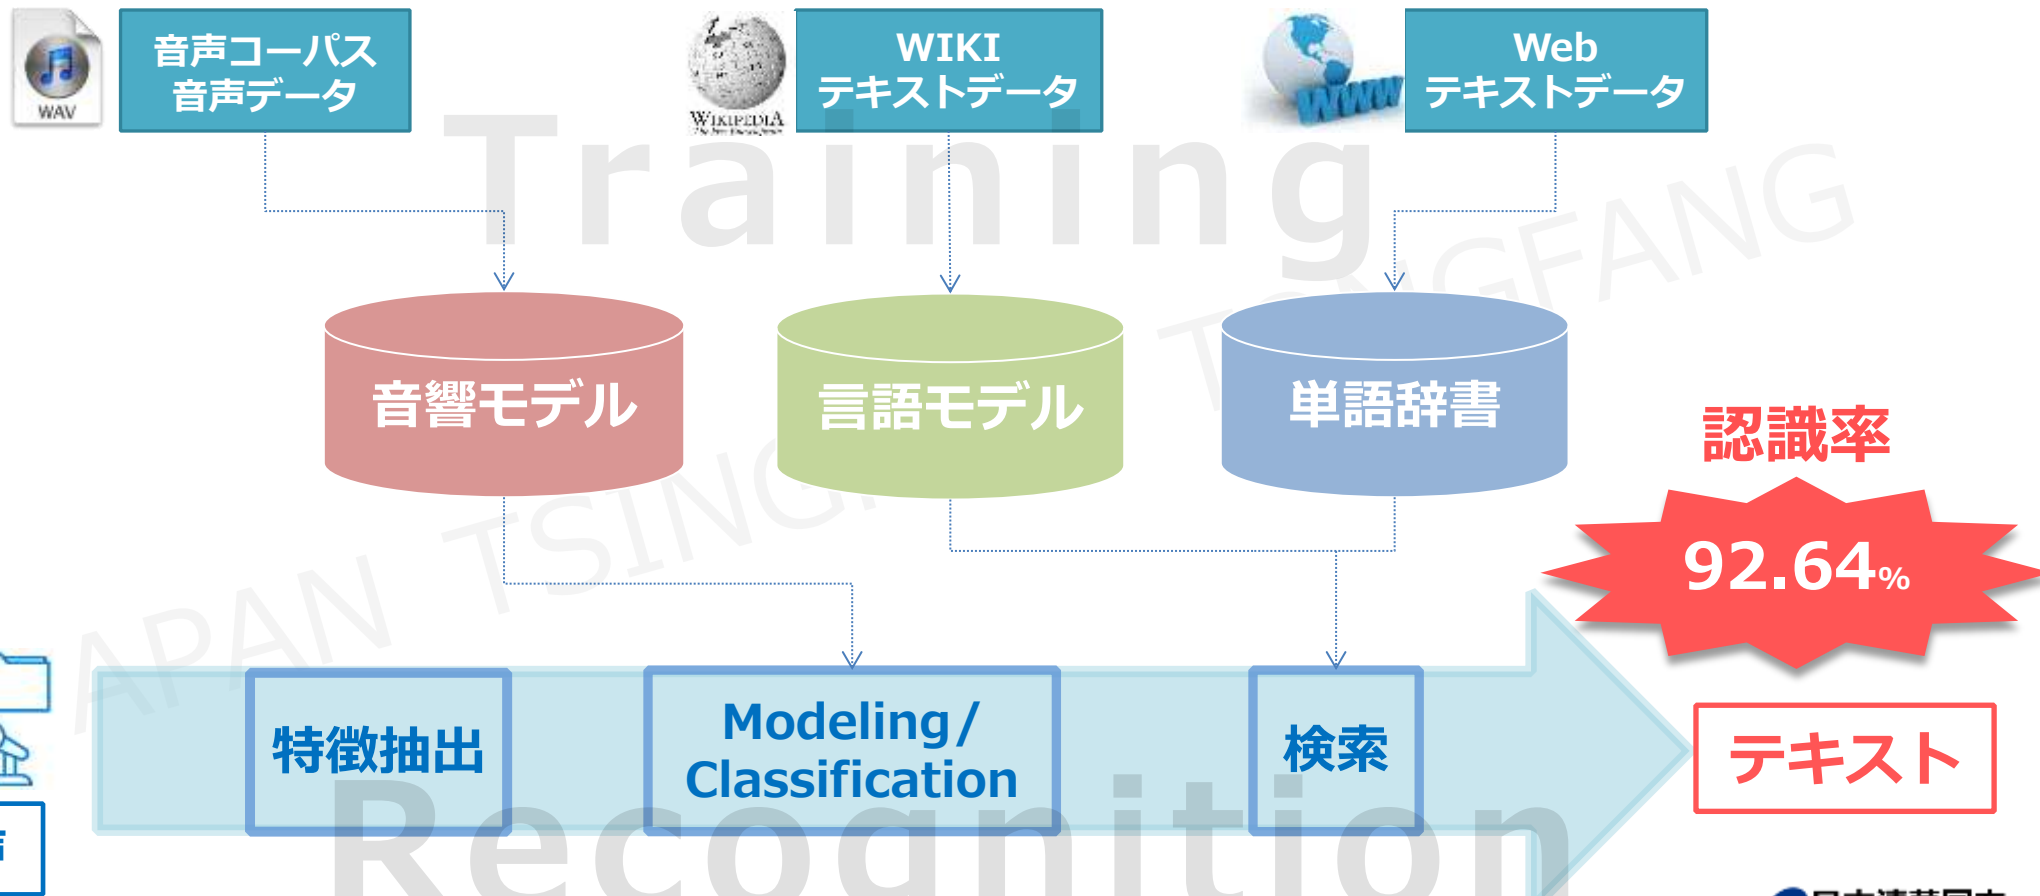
WAV

音声コーパス
音声データ

WIKIPEDIA

WIKI
テキストデータ

WWW

Web
テキストデータ

Training

音響モデル

言語モデル

単語辞書

認識率

92.64%

特徴抽出

Modeling/
Classification

検索

テキスト

Recognition

JAPAN TSINGFANG